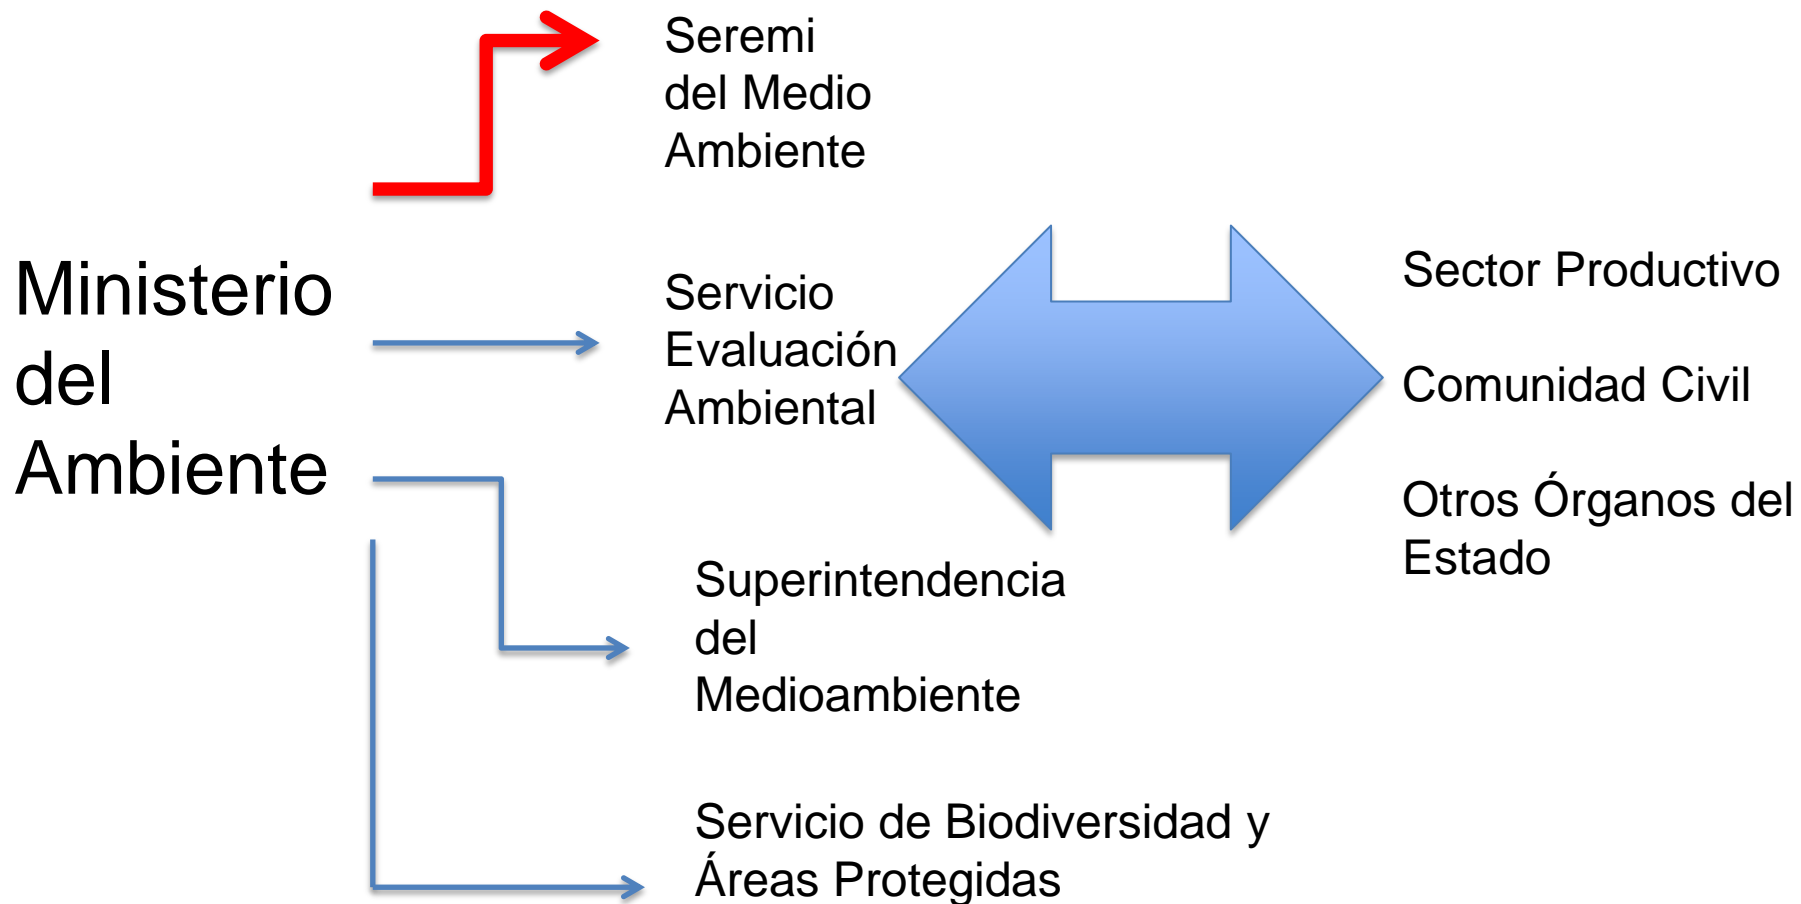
Ministerio del Ambiente

Seremi del Medio Ambiente

Servicio Evaluación Ambiental

Superintendencia del Medioambiente

Servicio de Biodiversidad y Áreas Protegidas

Sector Productivo

Comunidad Civil

Otros Órganos del Estado